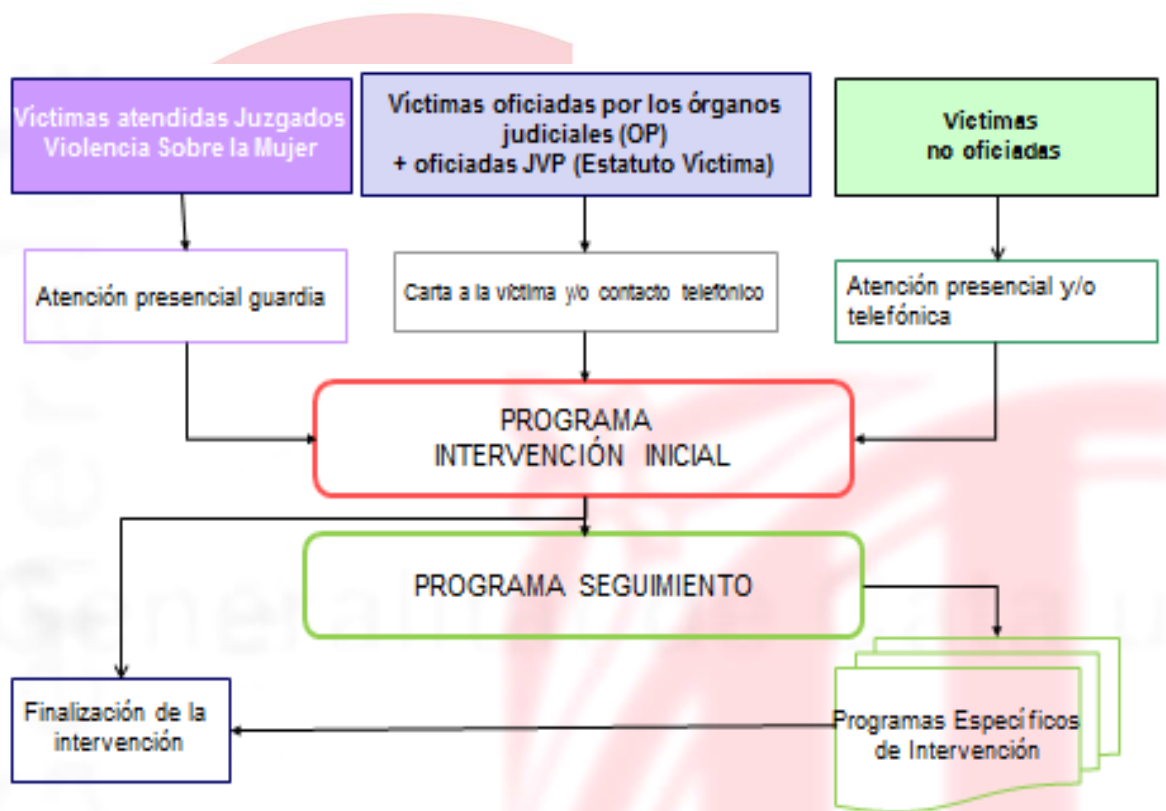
Víctimas atendidas Juzgados Violencia Sobre la Mujer

Víctimas oficiadas por los órganos judiciales (OP) + oficiadas JVP (Estatuto Víctima)

Víctimas no oficiadas

Atención presencial guardia

Carta a la víctima y/o contacto telefónico

Atención presencial y/o telefónica

PROGRAMA INTERVENCIÓN INICIAL

PROGRAMA SEGUIMIENTO

Finalización de la intervención

Programas Específicos de Intervención